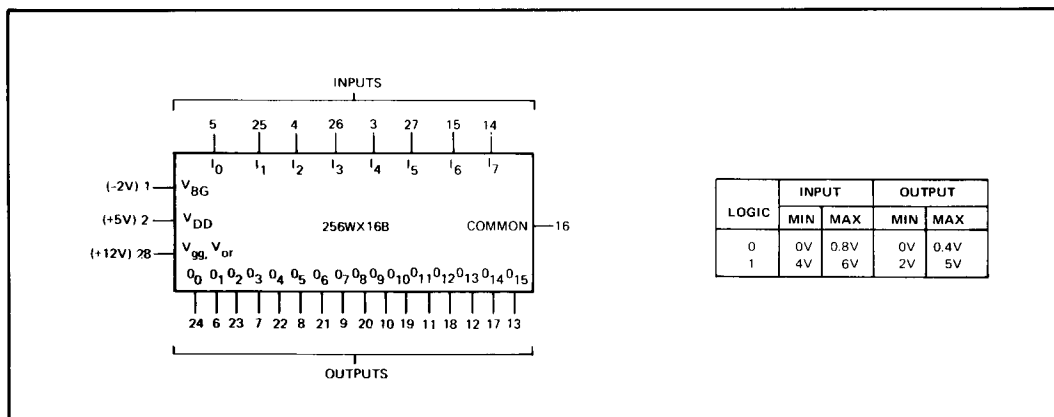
INPUTS

5 25 4 26 3 27 15 14

$I_0$ $I_1$ $I_2$ $I_3$ $I_4$ $I_5$ $I_6$ $I_7$

(-2V) 1 $V_{BG}$

(+5V) 2 $V_{DD}$

256WX16B

COMMON 16

(+12V) 28 $V_{gg}$, $V_{or}$

$0_0$ $0_1$ $0_2$ $0_3$ $0_4$ $0_5$ $0_6$ $0_7$ $0_8$ $0_9$ $0_{10}$ $0_{11}$ $0_{12}$ $0_{13}$ $0_{14}$ $0_{15}$

24 6 23 7 22 8 21 9 20 10 19 11 18 12 17 13

OUTPUTS

| LOGIC | INPUT MIN | INPUT MAX | OUTPUT MIN | OUTPUT MAX |
|---|---|---|---|---|
| 0 | 0V | 0.8V | 0V | 0.4V |
| 1 | 4V | 6V | 2V | 5V |